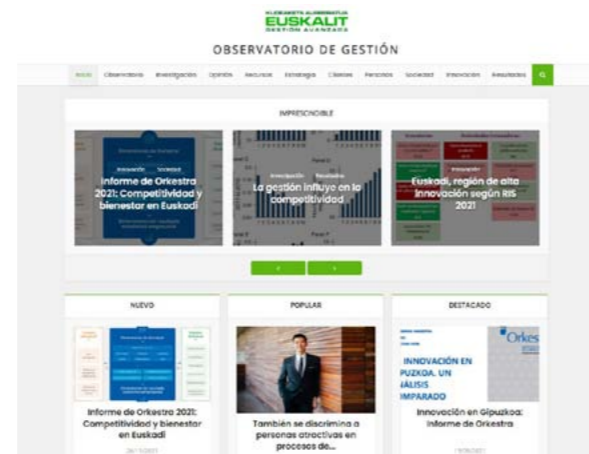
KUDEAKETA AURRERATUA
EUSKALIT
GESTIÓN AVANZADA

OBSERVATORIO DE GESTIÓN

Inicio Observatorio Investigación Opinión Recursos Estrategia Clientes Personas Sociedad Innovación Resultados

IMPRESCINDIBLE

Innovación Sociedad
Informe de Orkestra 2021: Competitividad y bienestar en Euskadi

Investigación Resultados
La gestión influye en la competitividad

Innovación
Euskadi, región de alta innovación según RIS 2021

NUEVO

Informe de Orkestra 2021: Competitividad y bienestar en Euskadi

POPULAR

También se discrimina a personas atractivas en procesos de...

DESTACADO

INNOVACIÓN EN PUZKOA. UN ÁLISIS MPARADO
Orkes

Innovación en Gipuzkoa: Informe de Orkestra